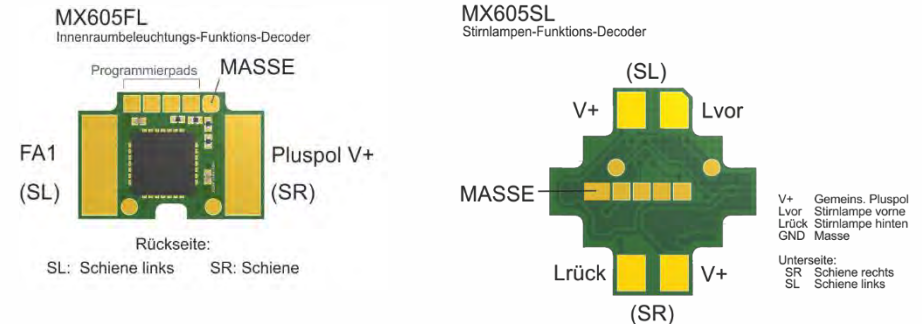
MX605FL
Innenraumbeleuchtungs-Funktions-Decoder

Programmierpads
MASSE

FA1
(SL)

Pluspol V+
(SR)

Rückseite:
SL: Schiene links   SR: Schiene

MX605SL
Stirnlampen-Funktions-Decoder

(SL)
V+
Lvor
MASSE
Lrück
V+
(SR)

V+ Gemeins. Pluspol
Lvor Stirnlampe vorne
Lrück Stirnlampe hinten
GND Masse

Unterseite:
SR Schiene rechts
SL Schiene links